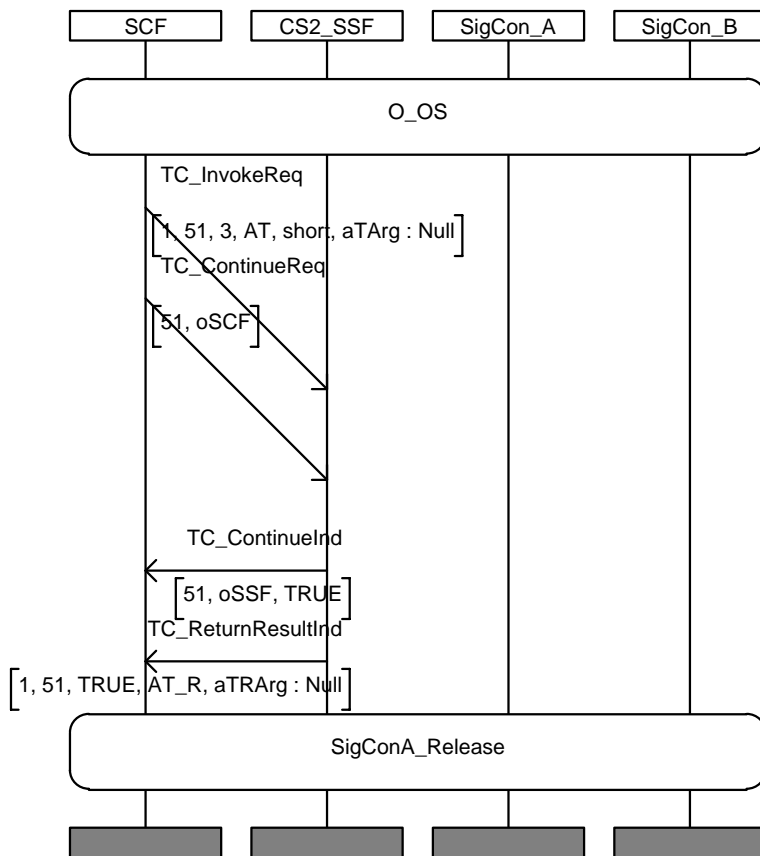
SCF
CS2_SSF
SigCon_A
SigCon_B

O_OS

TC_InvokeReq
1, 51, 3, AT, short, aTArg : Null
TC_ContinueReq
51, oSCF

TC_ContinueInd
51, oSSF, TRUE
TC_ReturnResultInd
1, 51, TRUE, AT_R, aTRArg : Null

SigConA_Release